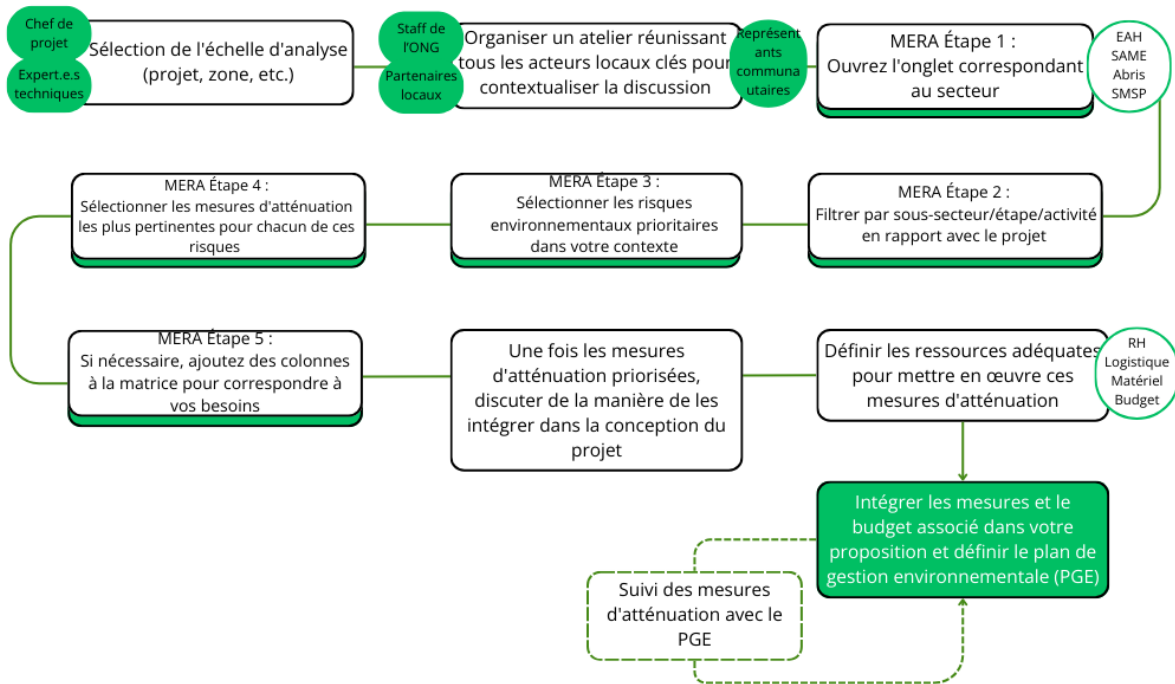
Chef de projet

Expert.e.s techniques

Sélection de l'échelle d'analyse (projet, zone, etc.)

Staff de l'ONG

Partenaires locaux

Organiser un atelier réunissant tous les acteurs locaux clés pour contextualiser la discussion

Représentants communautaires

MERA Étape 1 : Ouvrez l'onglet correspondant au secteur

EAH
SAME
Abris
SMSP

MERA Étape 4 : Sélectionner les mesures d'atténuation les plus pertinentes pour chacun de ces risques

MERA Étape 3 : Sélectionner les risques environnementaux prioritaires dans votre contexte

MERA Étape 2 : Filtrer par sous-secteur/étape/activité en rapport avec le projet

MERA Étape 5 : Si nécessaire, ajoutez des colonnes à la matrice pour correspondre à vos besoins

Une fois les mesures d'atténuation priorisées, discuter de la manière de les intégrer dans la conception du projet

Définir les ressources adéquates pour mettre en œuvre ces mesures d'atténuation

RH
Logistique
Matériel
Budget

Intégrer les mesures et le budget associé dans votre proposition et définir le plan de gestion environnementale (PGE)

Suivi des mesures d'atténuation avec le PGE